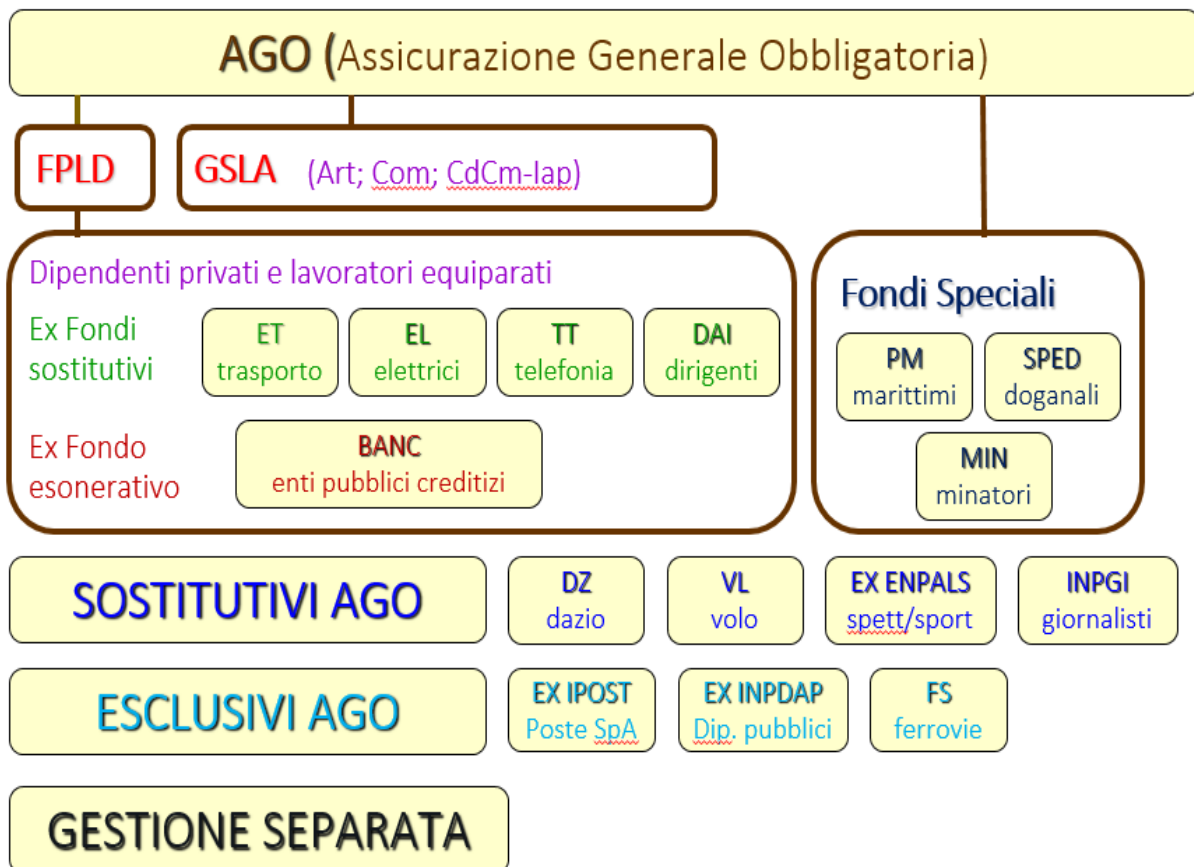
AGO (Assicurazione Generale Obbligatoria)

FPLD

GSLA (Art; Com; CdCm-Iap)

Dipendenti privati e lavoratori equiparati

Ex Fondi sostitutivi

ET
trasporto

EL
elettrici

TT
telefonia

DAI
dirigenti

Ex Fondo esonerativo

BANC
enti pubblici creditizi

Fondi Speciali

PM
marittimi

SPED
doganali

MIN
minatori

SOSTITUTIVI AGO

DZ
dazio

VL
volo

EX ENPALS
spett/sport

INPGI
giornalisti

ESCLUSIVI AGO

EX IPOST
Poste SpA

EX INPDAP
Dip. pubblici

FS
ferrovie

GESTIONE SEPARATA